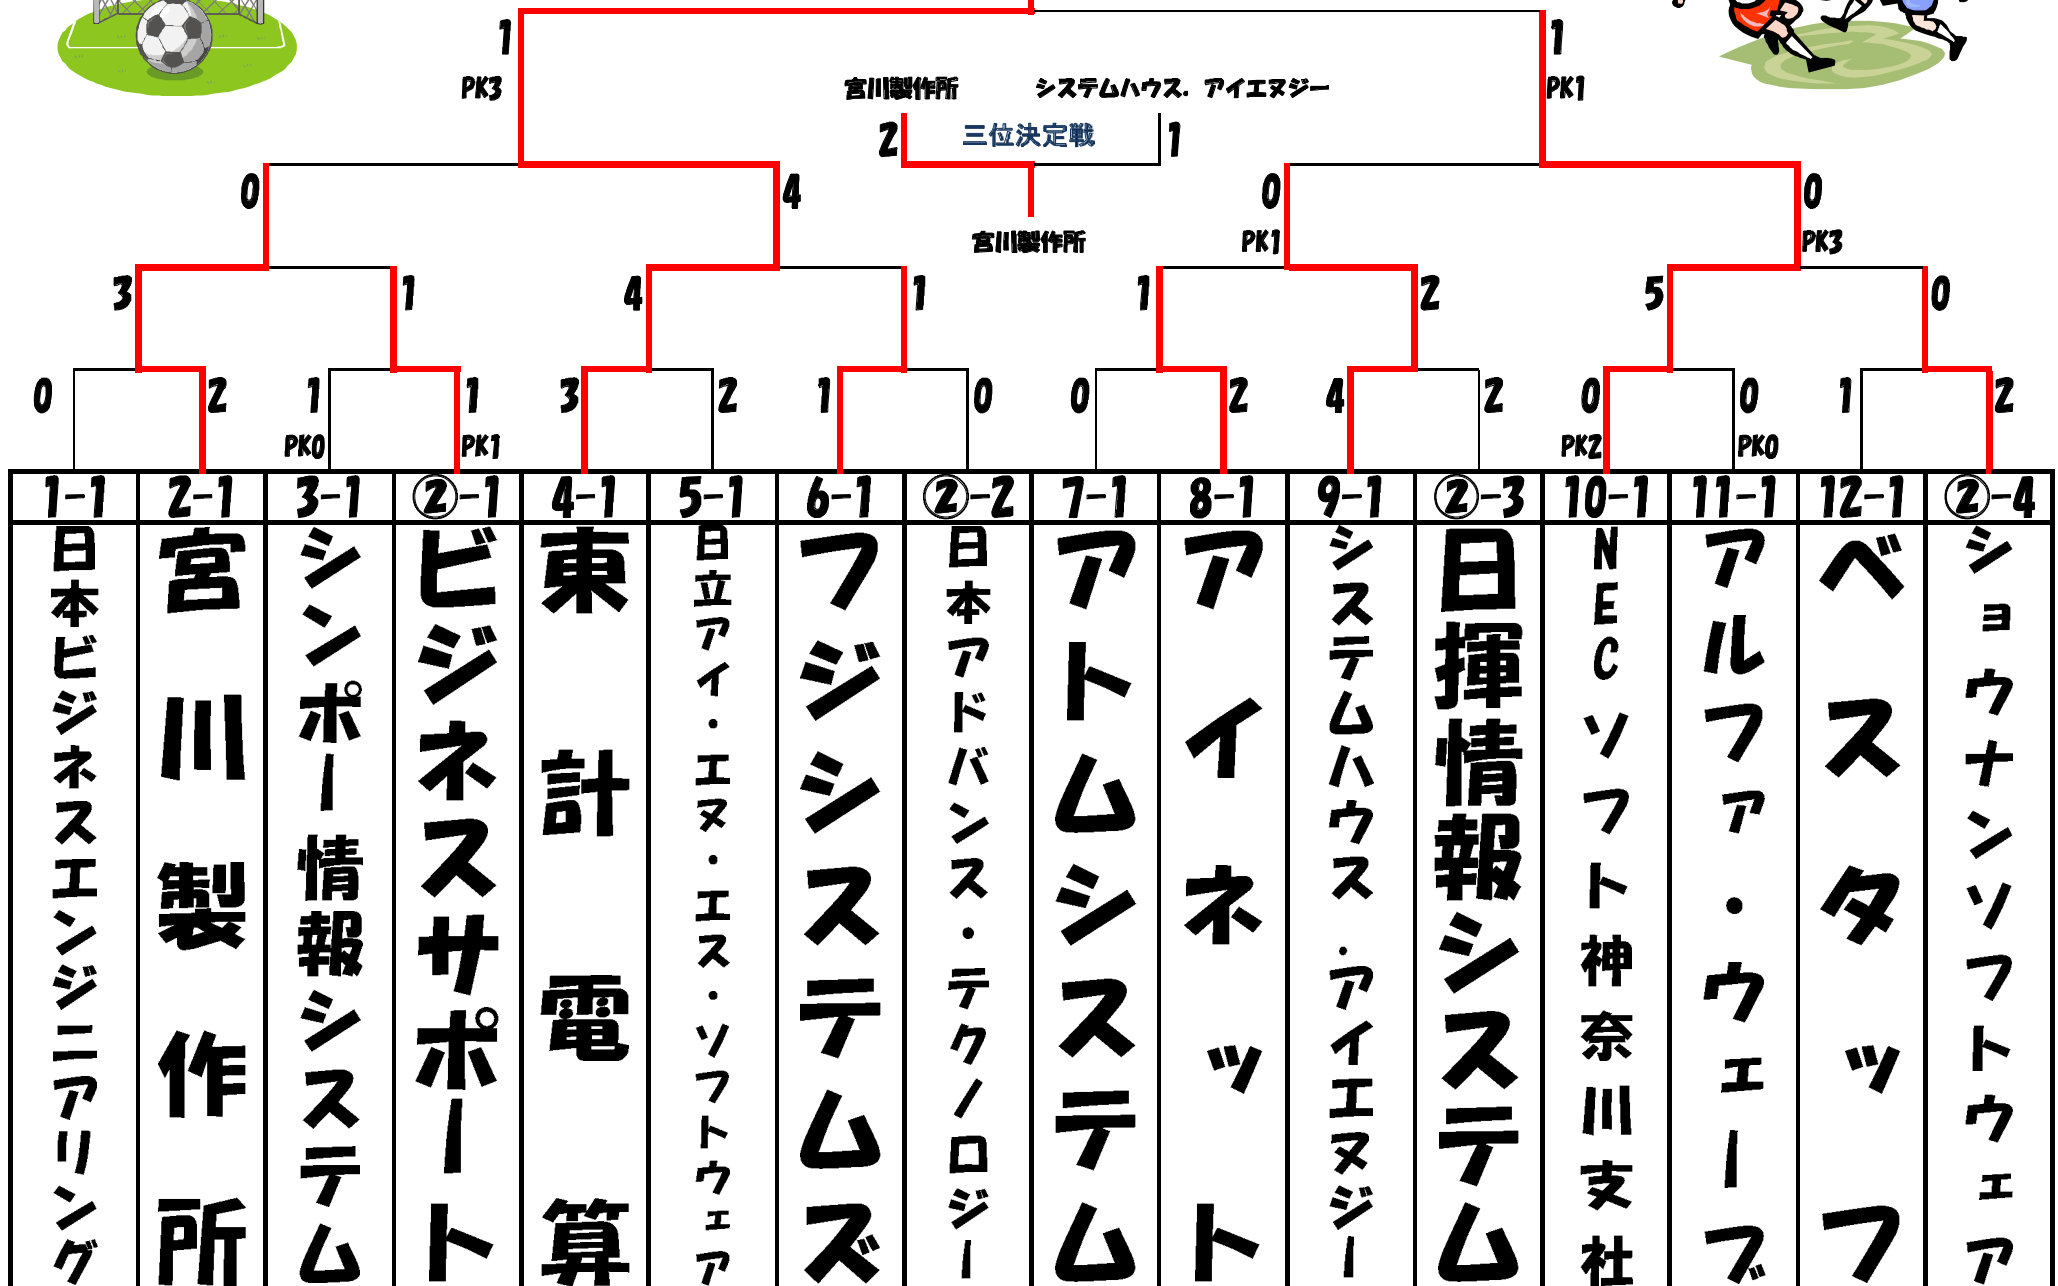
1
PK3
宮川製作所　システムハウス．アイエヌジー
1
PK1
2　三位決定戦　1

0　4　0　0
宮川製作所
PK1　PK3

3　1　4　1　1　2　5　0

0　2　1　1　3　2　1　0　0　2　4　2　0　0　1　2
PK0　PK1　PK2　PK0

| 1-1 | 2-1 | 3-1 | ②-1 | 4-1 | 5-1 | 6-1 | ②-2 | 7-1 | 8-1 | 9-1 | ②-3 | 10-1 | 11-1 | 12-1 | ②-4 |
|---|---|---|---|---|---|---|---|---|---|---|---|---|---|---|---|
| 日本ビジネスエンジニアリング | 宮川製作所 | シンポー情報システム | ビジネスサポート | 東計電算 | 日立アイ・エヌ・エス・ソフトウェア | フジシステムズ | 日本アドバンス・テクノロジー | アトムシステム | アイネット | システムハウス．アイエヌジー | 日揮情報システム | NECソフト神奈川支社 | アルファ・ウェーブ | ベスタッフ | ショウナンソフトウェア |